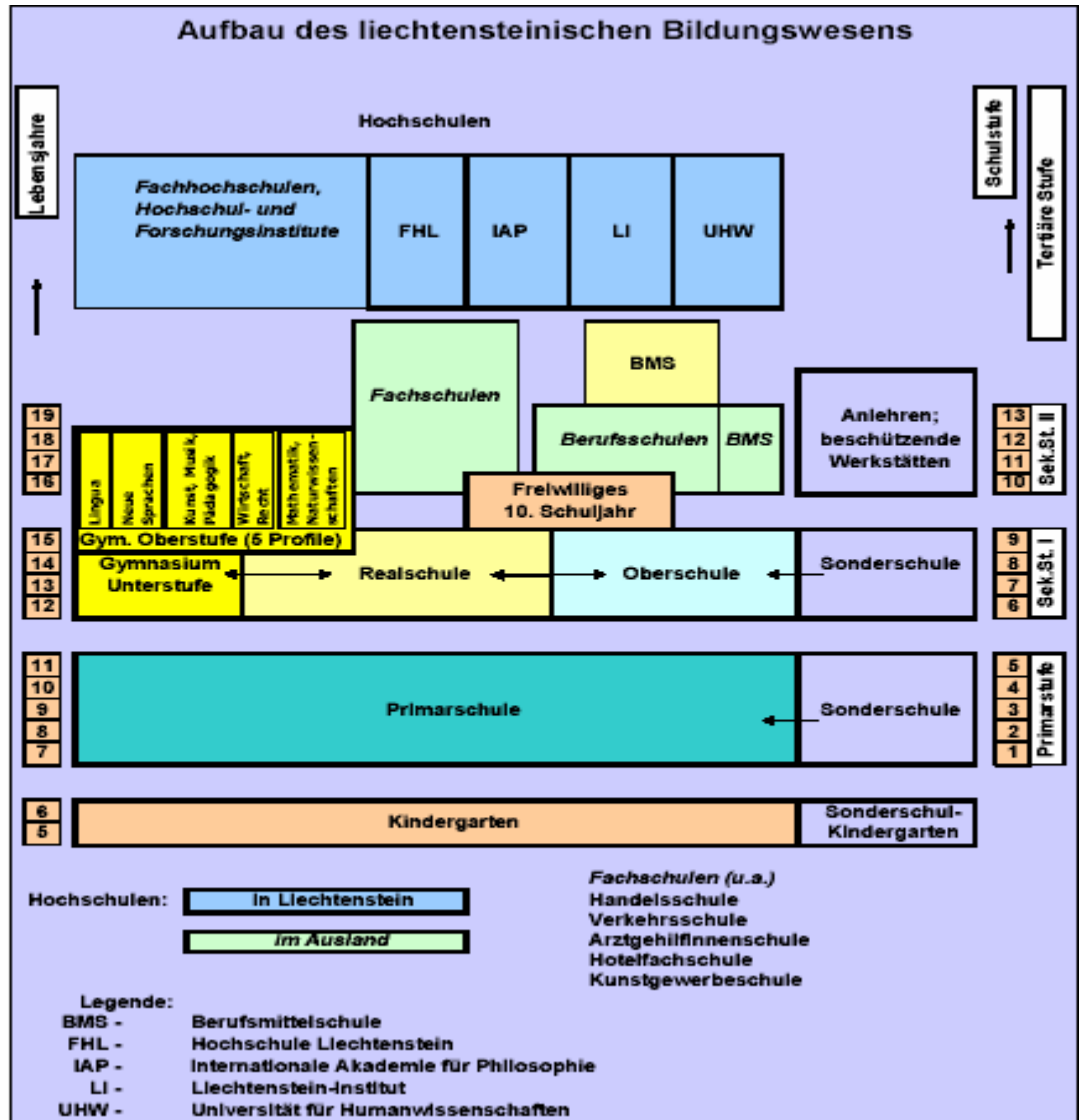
Aufbau des liechtensteinischen Bildungswesens

Lebensjahre

Hochschulen

Schulstufe

Tertiäre Stufe

Fachhochschulen, Hochschul- und Forschungsinstitute

FHL

IAP

LI

UHW

BMS

Fachschulen

Anlehren; beschützende Werkstätten

19
18
17
16

Lingua

Neue Sprachen

Kunst, Musik, Pädagogik

Wirtschaft, Recht

Mathematik, Naturwissenschaften

Berufsschulen

BMS

13
12
11
10

Sek.St. II

Freiwilliges 10. Schuljahr

Gym. Oberstufe (5 Profile)

15
14
13
12

Gymnasium Unterstufe

Realschule

Oberschule

Sonderschule

9
8
7
6

Sek.St. I

11
10
9
8
7

Primarschule

Sonderschule

5
4
3
2
1

Primarstufe

6
5

Kindergarten

Sonderschul-Kindergarten

Hochschulen:

in Liechtenstein

im Ausland

Fachschulen (u.a.)
Handelsschule
Verkehrsschule
Arztgehilfinnenschule
Hotelfachschule
Kunstgewerbeschule

Legende:
BMS - Berufsmittelschule
FHL - Hochschule Liechtenstein
IAP - Internationale Akademie für Philosophie
LI - Liechtenstein-Institut
UHW - Universität für Humanwissenschaften